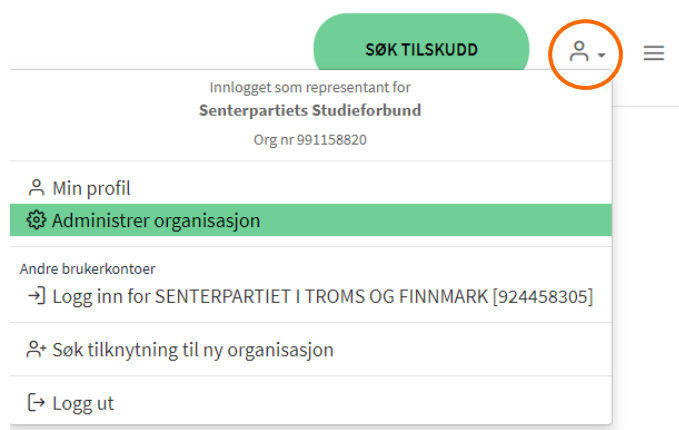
SØK TILSKUDD

Innlogget som representant for
Senterpartiets Studieforbund
Org nr 991158820

Min profil
Administrer organisasjon

Andre brukerkontoer
Logg inn for SENTERPARTIET I TROMS OG FINNMARK [924458305]

Søk tilknytning til ny organisasjon

Logg ut